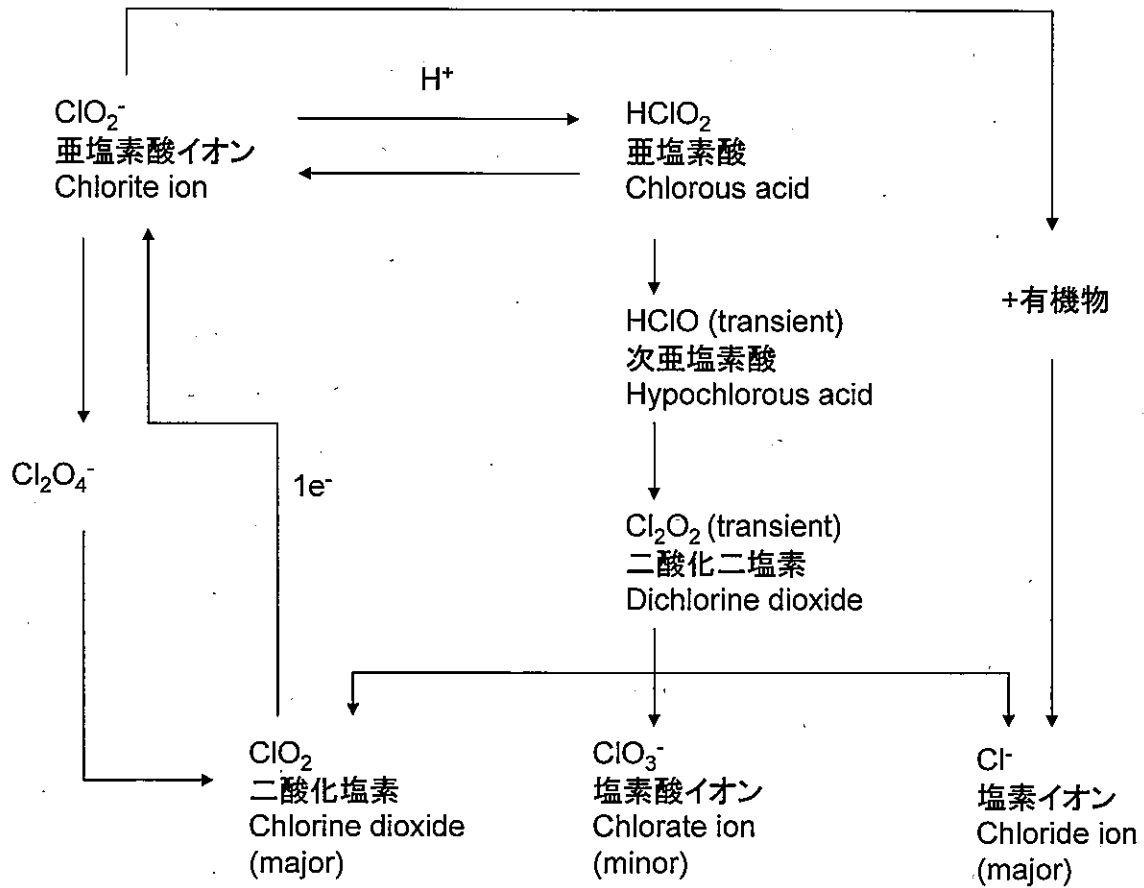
$H^+$

$ClO_2^-$
亜塩素酸イオン
Chlorite ion

$HClO_2$
亜塩素酸
Chlorous acid

+有機物

HClO (transient)
次亜塩素酸
Hypochlorous acid

$Cl_2O_4^-$

$1e^-$

$Cl_2O_2$ (transient)
二酸化二塩素
Dichlorine dioxide

$ClO_2$
二酸化塩素
Chlorine dioxide
(major)

$ClO_3^-$
塩素酸イオン
Chlorate ion
(minor)

$Cl^-$
塩素イオン
Chloride ion
(major)